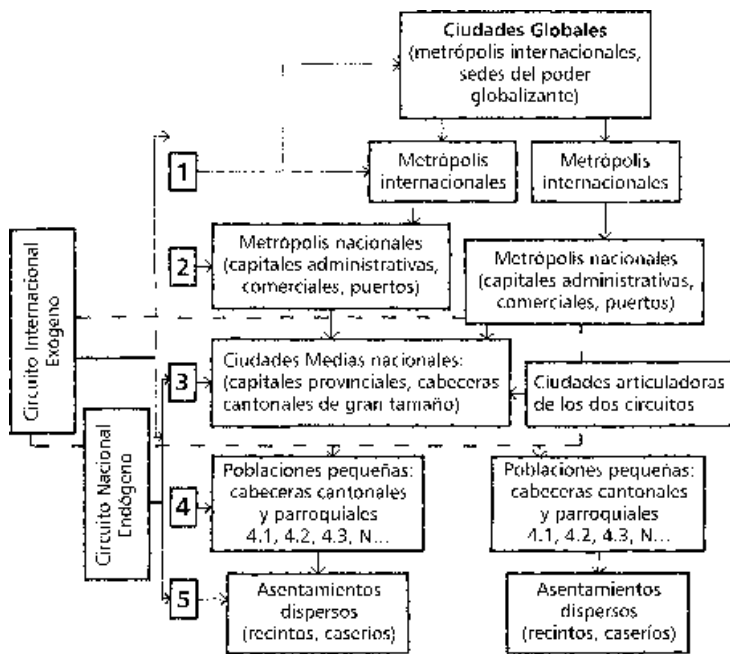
Ciudades Globales
(metrópolis internacionales, sedes del poder globalizante)

1

Metrópolis internacionales

Metrópolis internacionales

2

Metrópolis nacionales
(capitales administrativas, comerciales, puertos)

Metrópolis nacionales
(capitales administrativas, comerciales, puertos)

Circuito Internacional Exógeno

3

Ciudades Medias nacionales:
(capitales provinciales, cabeceras cantonales de gran tamaño)

Ciudades articuladoras de los dos circuitos

Circuito Nacional Endógeno

4

Poblaciones pequeñas:
cabeceras cantonales y parroquiales
4.1, 4.2, 4.3, N…

Poblaciones pequeñas:
cabeceras cantonales y parroquiales
4.1, 4.2, 4.3, N…

5

Asentamientos dispersos
(recintos, caseríos)

Asentamientos dispersos
(recintos, caseríos)